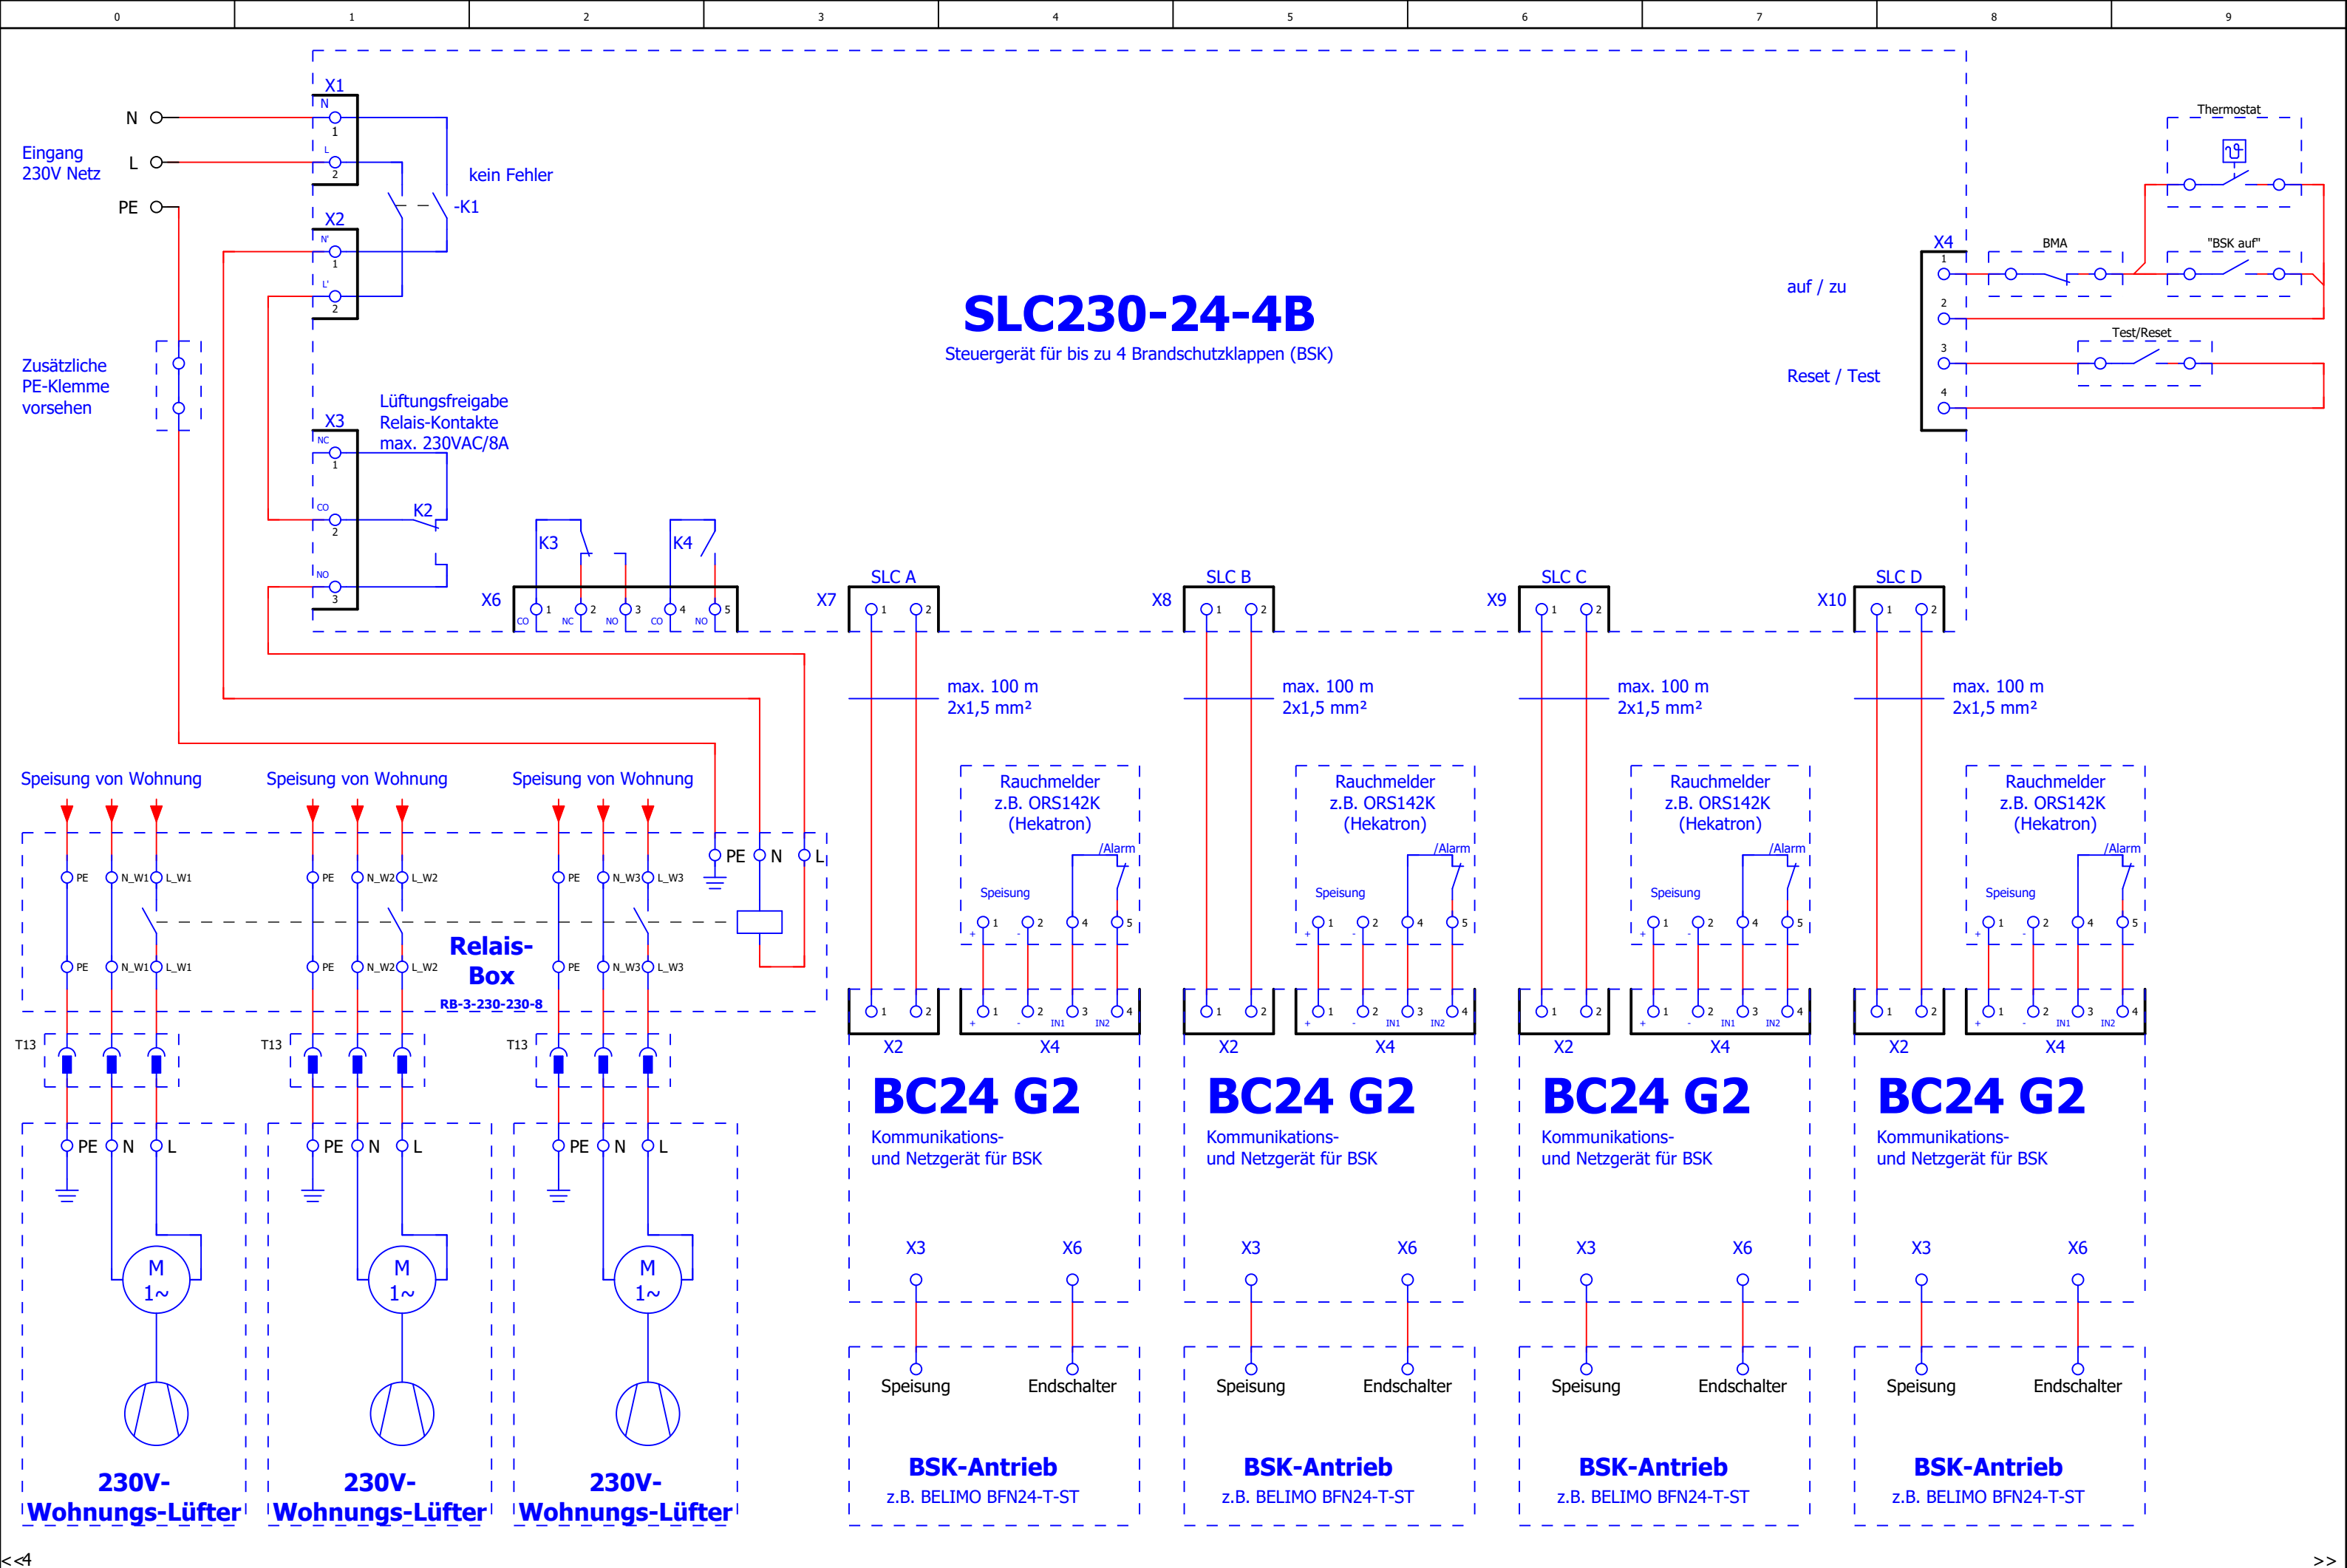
0 1 2 3 4 5 6 7 8 9

Eingang 230V Netz

N
L
PE

X1
N
1
L
2

X2
N'
1
L'
2

kein Fehler
-K1

Zusätzliche PE-Klemme vorsehen

X3
NC
1
CO
2
NO
3

Lüftungsfreigabe Relais-Kontakte max. 230VAC/8A

K2

K3
K4

X6
1 CO
2 NC
3 NO
4 CO
5 NO

SLC230-24-4B
Steuergerät für bis zu 4 Brandschutzklappen (BSK)

Thermostat
X4
BMA
"BSK auf"
auf / zu
Test/Reset
Reset / Test
1
2
3
4

X7 SLC A 1 2
X8 SLC B 1 2
X9 SLC C 1 2
X10 SLC D 1 2

max. 100 m 2x1,5 mm²
max. 100 m 2x1,5 mm²
max. 100 m 2x1,5 mm²
max. 100 m 2x1,5 mm²

Speisung von Wohnung
Speisung von Wohnung
Speisung von Wohnung

PE N L

PE N_W1 L_W1
PE N_W2 L_W2
PE N_W3 L_W3
PE N_W1 L_W1
PE N_W2 L_W2
PE N_W3 L_W3

Relais-Box
RB-3-230-230-8

T13
T13
T13

PE N L
PE N L
PE N L

M 1~
M 1~
M 1~

230V-Wohnungs-Lüfter
230V-Wohnungs-Lüfter
230V-Wohnungs-Lüfter

Rauchmelder z.B. ORS142K (Hekatron)
/Alarm
Speisung
1 2 4 5
1 2 3 4
IN1 IN2

X2
X4

BC24 G2
Kommunikations- und Netzgerät für BSK

X3
X6

Speisung
Endschalter

BSK-Antrieb
z.B. BELIMO BFN24-T-ST

Rauchmelder z.B. ORS142K (Hekatron)
/Alarm
Speisung
X2
X4
BC24 G2
Kommunikations- und Netzgerät für BSK
X3
X6
Speisung
Endschalter
BSK-Antrieb
z.B. BELIMO BFN24-T-ST

Rauchmelder z.B. ORS142K (Hekatron)
/Alarm
Speisung
X2
X4
BC24 G2
Kommunikations- und Netzgerät für BSK
X3
X6
Speisung
Endschalter
BSK-Antrieb
z.B. BELIMO BFN24-T-ST

Rauchmelder z.B. ORS142K (Hekatron)
/Alarm
Speisung
X2
X4
BC24 G2
Kommunikations- und Netzgerät für BSK
X3
X6
Speisung
Endschalter
BSK-Antrieb
z.B. BELIMO BFN24-T-ST

<<4
>>